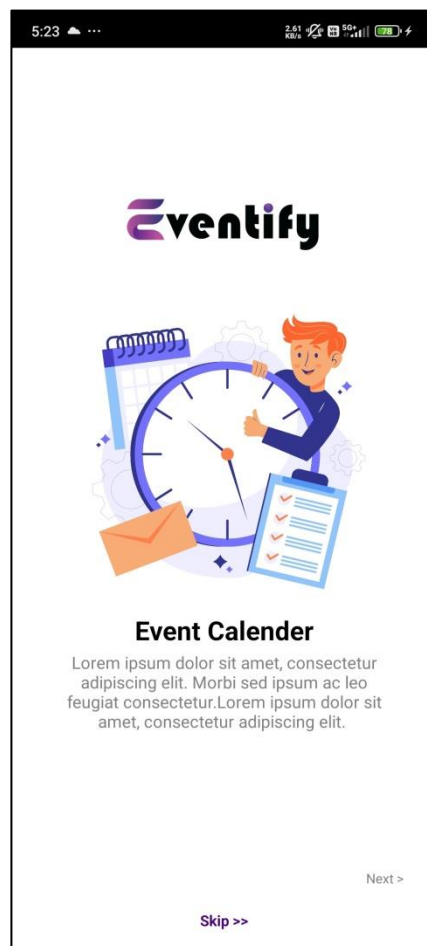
5:23 ☁ ···

2.61 KB/s 5G+ 78

Eventify

Event Calender

Lorem ipsum dolor sit amet, consectetur adipiscing elit. Morbi sed ipsum ac leo feugiat consectetur.Lorem ipsum dolor sit amet, consectetur adipiscing elit.

Next >

Skip >>